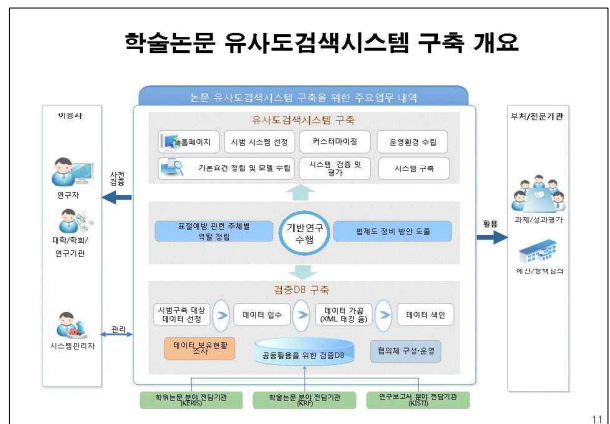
학술논문 유사도검색시스템 구축 개요

논문 유사도검색시스템 구축을 위한 주요업무 내역

이용자

연구자

상업

대학/학회/연구기관

관리

시스템관리자

유사도검색시스템 구축

홈페이지

시범 시스템 선정

커스터마이징

운영환경 수립

기본요건 정립 및 모델 수립

시스템 검증 및 평가

시스템 구축

표절예방 관련 주체별 역할 정립

기반연구 수행

법제도 정비 방안 도출

검증DB 구축

시범구축 대상 데이터 선정

데이터 입수

데이터 가공 (XML 태깅 등)

데이터 색인

데이터 보유현황 조사

공동활용을 위한 검증DB

협의체 구성·운영

부처/전문기관

활용

과제/성과평가

예산/정책 심의

학위논문 분야 전담기관 (KERIS)

학술논문 분야 전담기관 (KRF)

연구보고서 분야 전담기관 (KISTI)

11